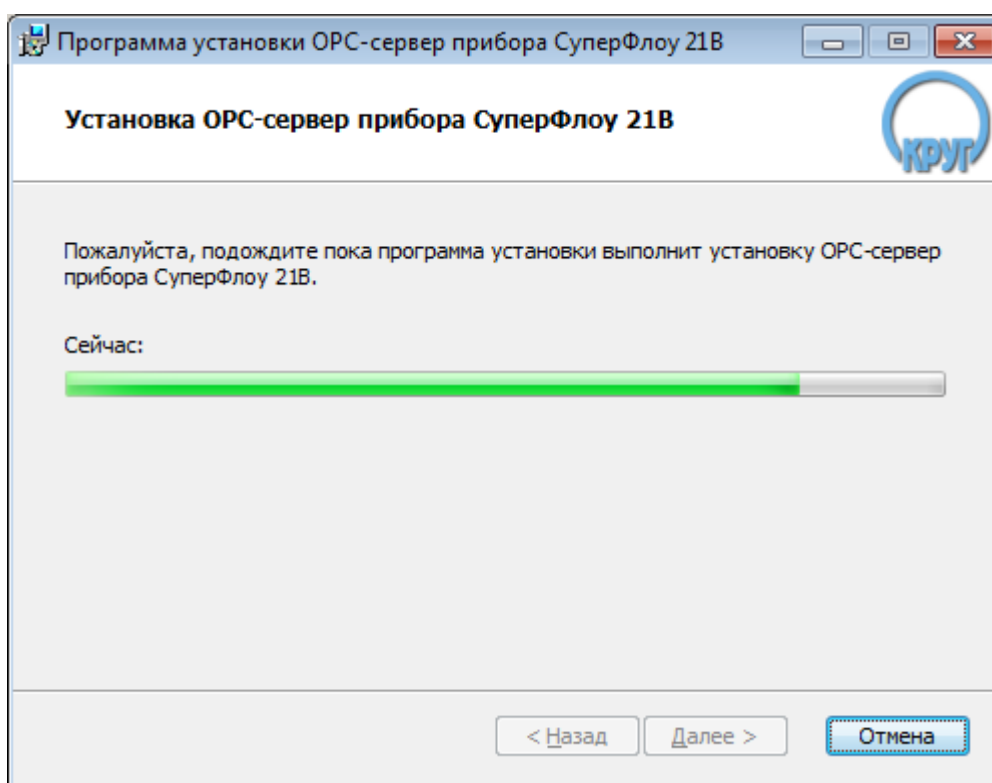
Программа установки ОРС-сервер прибора СуперФлоу 21В

Установка ОРС-сервер прибора СуперФлоу 21В

КРУГ

Пожалуйста, подождите пока программа установки выполнит установку ОРС-сервер прибора СуперФлоу 21В.

Сейчас:

< Назад
Далее >
Отмена